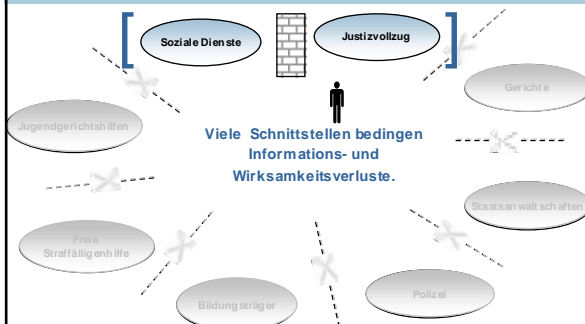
Soziale Dienste

Justizvollzug

Gerichte

Jugendgerichtshilfen

Viele Schnittstellen bedingen Informations- und Wirksamkeitsverluste.

Staatsanwaltschaften

Freie Straffälligenhilfe

Bildungsträger

Polizei